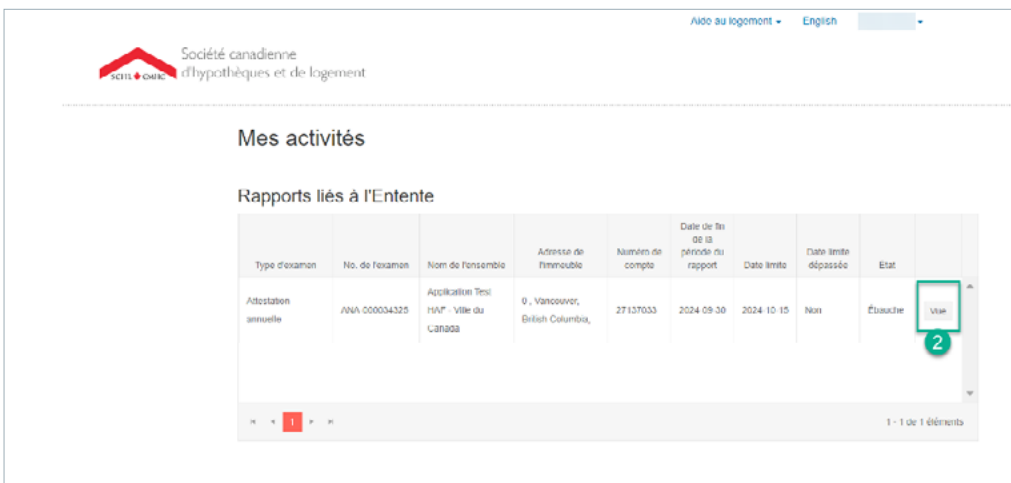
Aide au logement ▾ English ▾

SCHL CMHC Société canadienne d'hypothèques et de logement

Mes activités

Rapports liés à l'Entente

| Type d'examen | No. de l'examen | Nom de l'ensemble | Adresse de l'immeuble | Numéro de compte | Date de fin de la période du rapport | Date limite | Date limite dépassée | État | |
|---|---|---|---|---|---|---|---|---|---|
| Attestation annuelle | ANA 000034325 | Application Test HAF - Ville du Canada | 0 , Vancouver, British Columbia, | 27137033 | 2024-09-30 | 2024-10-15 | Non | Ébauche | Vue |

2

1

1 - 1 de 1 éléments